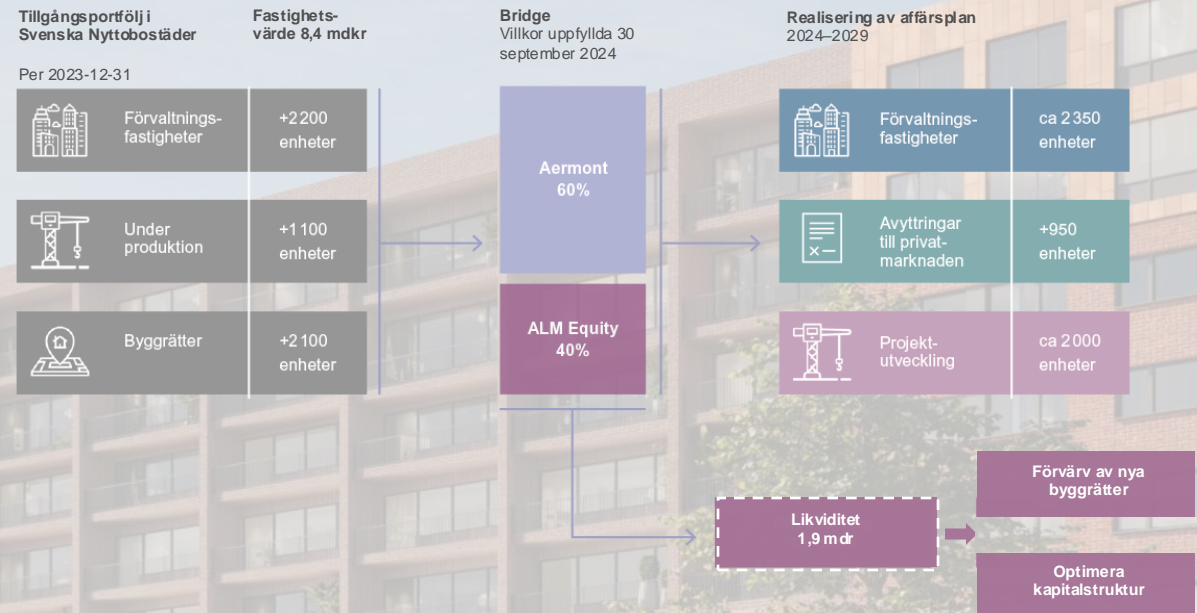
Tillgångsportfölj i Svenska Nyttobostäder

Fastighetsvärde 8,4 mdkr

Bridge
Villkor uppfyllda 30 september 2024

Realisering av affärsplan
2024–2029

Per 2023-12-31

Förvaltningsfastigheter

+2 200 enheter

Under produktion

+1 100 enheter

Byggrätter

+2 100 enheter

Aermont
60%

ALM Equity
40%

Förvaltningsfastigheter

ca 2 350 enheter

Avyttringar till privatmarknaden

+950 enheter

Projektutveckling

ca 2 000 enheter

Likviditet
1,9 mdr

Förvärv av nya byggrätter

Optimera kapitalstruktur